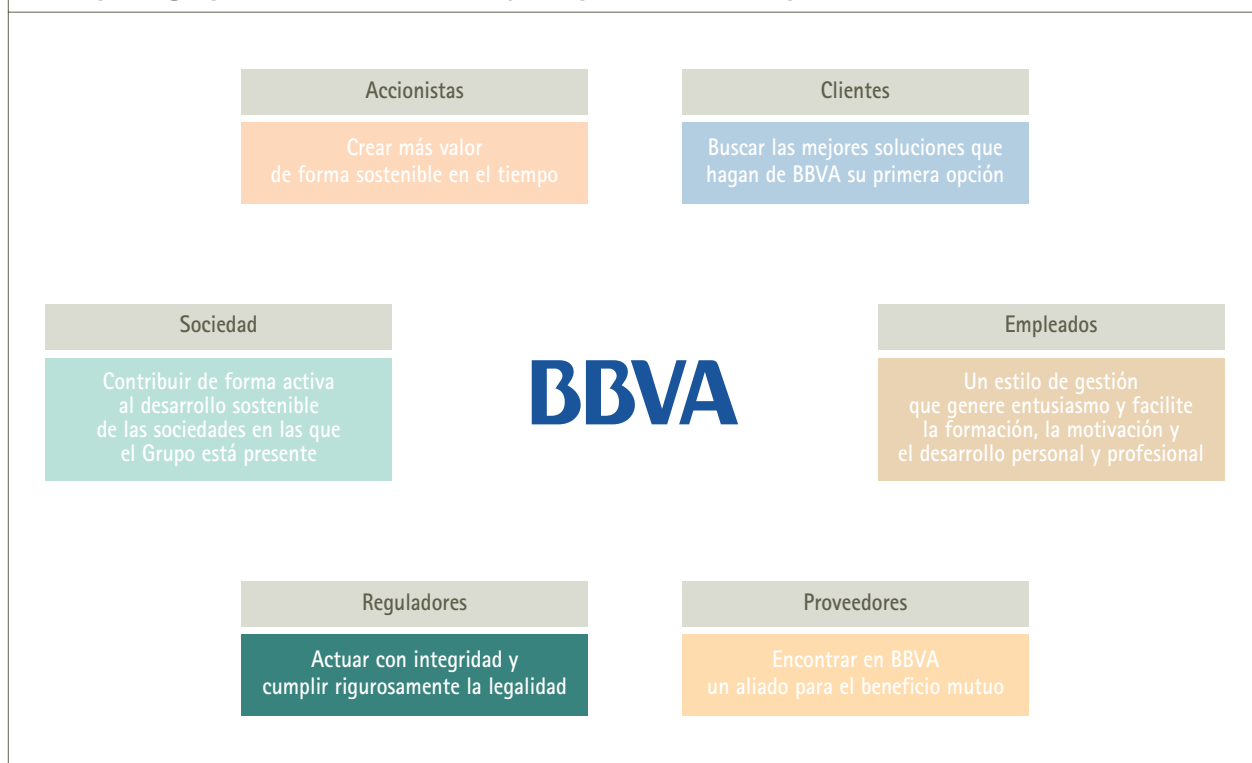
Accionistas

Crear más valor de forma sostenible en el tiempo

Clientes

Buscar las mejores soluciones que hagan de BBVA su primera opción

Sociedad

Contribuir de forma activa al desarrollo sostenible de las sociedades en las que el Grupo está presente

BBVA

Empleados

Un estilo de gestión que genere entusiasmo y facilite la formación, la motivación y el desarrollo personal y profesional

Reguladores

Actuar con integridad y cumplir rigurosamente la legalidad

Proveedores

Encontrar en BBVA un aliado para el beneficio mutuo